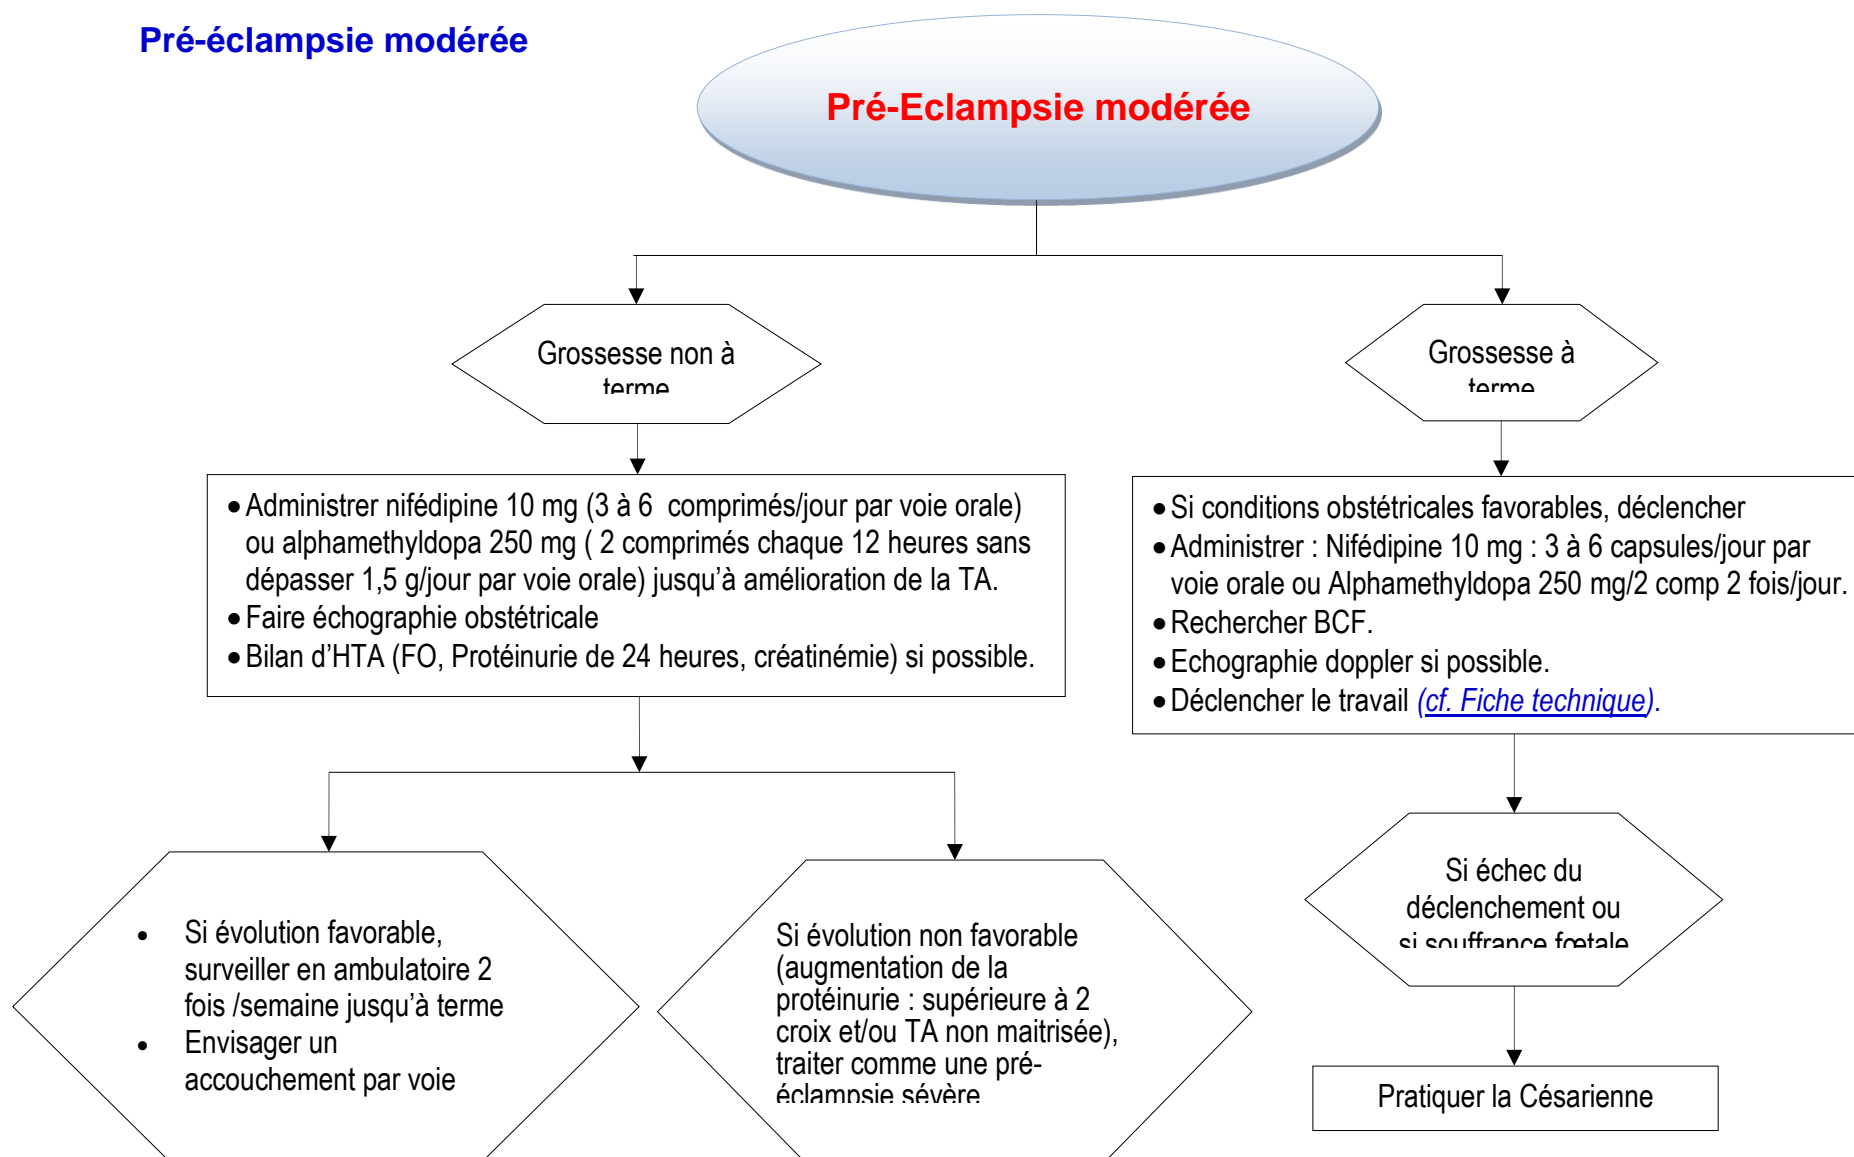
Pré-éclampsie modérée

Pré-Eclampsie modérée

Grossesse non à terme

Grossesse à terme

- Administrer nifédipine 10 mg (3 à 6 comprimés/jour par voie orale) ou alphamethyldopa 250 mg ( 2 comprimés chaque 12 heures sans dépasser 1,5 g/jour par voie orale) jusqu'à amélioration de la TA.
- Faire échographie obstétricale
- Bilan d'HTA (FO, Protéinurie de 24 heures, créatinémie) si possible.

- Si conditions obstétricales favorables, déclencher
- Administrer : Nifédipine 10 mg : 3 à 6 capsules/jour par voie orale ou Alphamethyldopa 250 mg/2 comp 2 fois/jour.
- Rechercher BCF.
- Echographie doppler si possible.
- Déclencher le travail (cf. Fiche technique).

- Si évolution favorable, surveiller en ambulatoire 2 fois /semaine jusqu'à terme
- Envisager un accouchement par voie

Si évolution non favorable (augmentation de la protéinurie : supérieure à 2 croix et/ou TA non maitrisée), traiter comme une pré-éclampsie sévère

Si échec du déclenchement ou si souffrance fœtale

Pratiquer la Césarienne